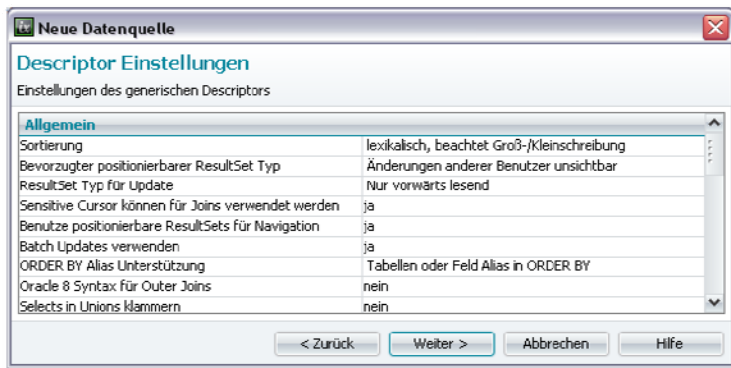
Neue Datenquelle

Descriptor Einstellungen

Einstellungen des generischen Descriptors

Allgemein

| | |
|---|---|
| Sortierung | lexikalisch, beachtet Groß-/Kleinschreibung |
| Bevorzugter positionierbarer ResultSet Typ | Änderungen anderer Benutzer unsichtbar |
| ResultSet Typ für Update | Nur vorwärts lesend |
| Sensitive Cursor können für Joins verwendet werden | ja |
| Benutze positionierbare ResultSets für Navigation | ja |
| Batch Updates verwenden | ja |
| ORDER BY Alias Unterstützung | Tabellen oder Feld Alias in ORDER BY |
| Oracle 8 Syntax für Outer Joins | nein |
| Selects in Unions klammern | nein |

< Zurück | Weiter > | Abbrechen | Hilfe